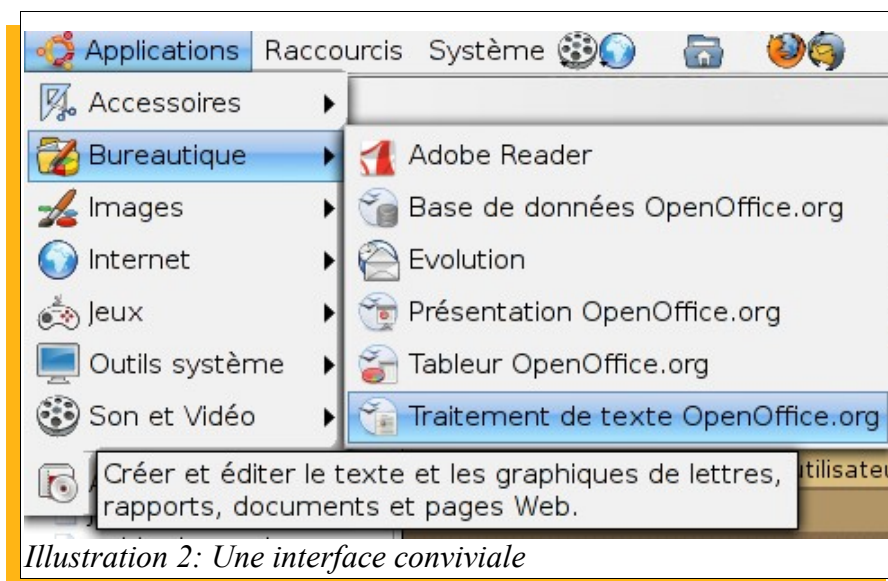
Applications Raccourcis Système

Accessoires
Bureautique
Images
Internet
Jeux
Outils système
Son et Vidéo

Adobe Reader
Base de données OpenOffice.org
Evolution
Présentation OpenOffice.org
Tableur OpenOffice.org
Traitement de texte OpenOffice.org

Créer et éditer le texte et les graphiques de lettres, rapports, documents et pages Web.

tilisate

Illustration 2: Une interface conviviale